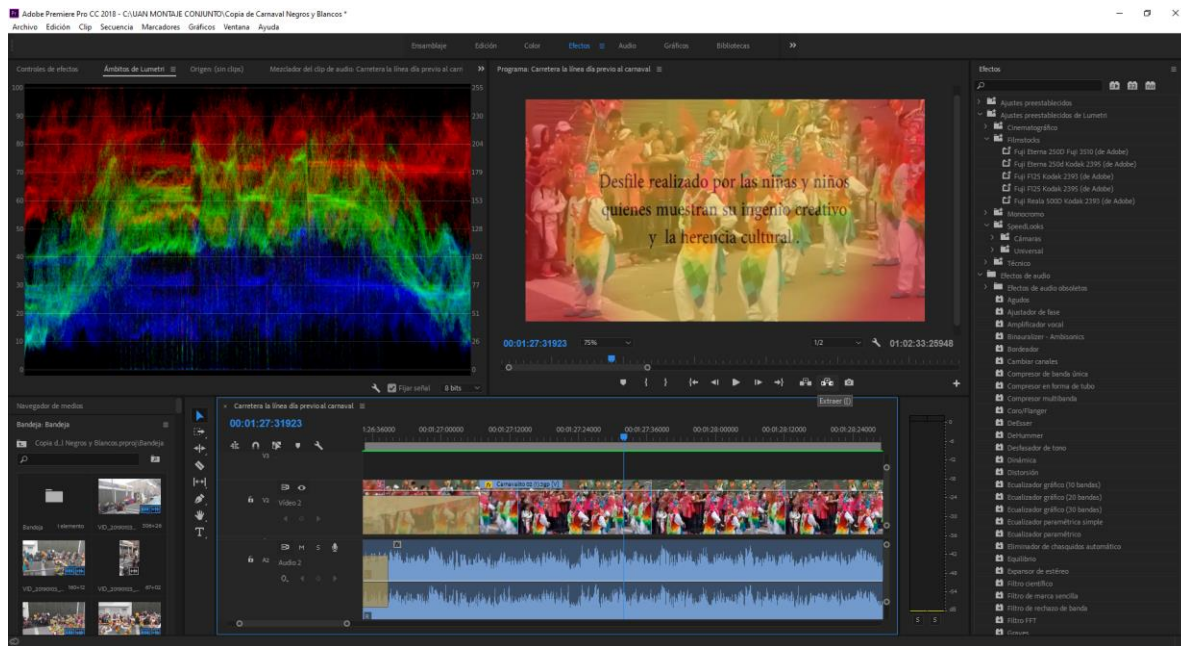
Adobe Premiere Pro CC 2018 - C:\JUAN MONTAJE CONJUNTO\Copia de Carnaval Negros y Blancos *
Archivo Edición Clip Secuencia Marcadores Gráficos Ventana Ayuda

Ensamblaje Edición Color Efectos Audio Gráficos Bibliotecas »

Controles de efectos Ámbitos de Lumetri Origen: (sin clips) Mezclador del clip de audio: Carretera la línea día previo al carn »

100 90 80 70 60 50 40 30 20 10 0
255 230 204 179 153 128 102 77 51 26 0

Fijar señal 8 bits

Programa: Carretera la línea día previo al carnaval

Desfile realizado por las niñas y niños quienes muestran su ingenio creativo y la herencia cultural.

00:01:27:31923 75% 1/2 01:02:33:25948

Extraer (')

Efectos
Ajustes preestablecidos
Ajustes preestablecidos de Lumetri
Cinematográfico
Filmstocks
Fuji Eterna 250D Fuji 3510 (de Adobe)
Fuji Eterna 250d Kodak 2395 (de Adobe)
Fuji F125 Kodak 2393 (de Adobe)
Fuji F125 Kodak 2395 (de Adobe)
Fuji Reala 500D Kodak 2393 (de Adobe)
Monocromo
SpeedLooks
Cámaras
Universal
Técnico
Efectos de audio
Efectos de audio obsoletos
Agudos
Ajustador de fase
Amplificador vocal
Binauralizer - Ambisonics
Bordeador
Cambiar canales
Compresor de banda única
Compresor en forma de tubo
Compresor multibanda
Coro/Flanger
DeEsser
DeHummer
Desfasador de tono
Dinámica
Distorsión
Ecualizador gráfico (10 bandas)
Ecualizador gráfico (20 bandas)
Ecualizador gráfico (30 bandas)
Ecualizador paramétrico simple
Ecualizador paramétrico
Eliminador de chasquidos automático
Equilibrio
Expansor de estéreo
Filtro científico
Filtro de marca sencilla
Filtro de rechazo de banda
Filtro FFT
Graves

Navegador de medios
Bandeja: Bandeja
Copia d..l Negros y Blancos.prproj\Bandeja
Bandeja 1 elemento VID_2090003... VID_2090003... VID_2090003...

Carretera la línea día previo al carnaval
00:01:27:31923
1:26:36000 00:01:27:00000 00:01:27:12000 00:01:27:24000 00:01:27:36000 00:01:28:00000 00:01:28:12000 00:01:28:24000
V3
V2 Vídeo 2
Carnavalito 02 (1).jpg [V]
A2 Audio 2
M S
S S